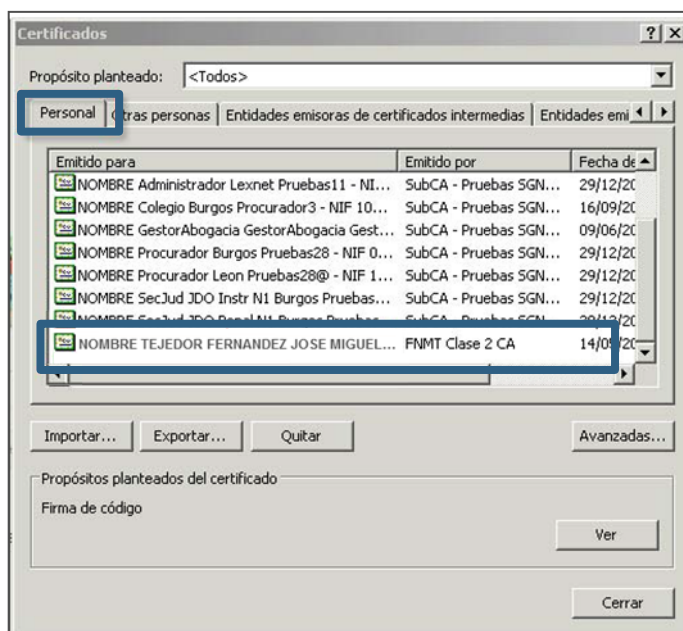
Certificados

? X

Propósito planteado: <Todos>

Personal | Otras personas | Entidades emisoras de certificados intermedias | Entidades emi

| Emitido para | Emitido por | Fecha de |
|---|---|---|
| NOMBRE Administrador Lexnet Pruebas11 - NI... | SubCA - Pruebas SGN... | 29/12/20 |
| NOMBRE Colegio Burgos Procurador3 - NIF 10... | SubCA - Pruebas SGN... | 16/09/20 |
| NOMBRE GestorAbogacia GestorAbogacia Gest... | SubCA - Pruebas SGN... | 09/06/20 |
| NOMBRE Procurador Burgos Pruebas28 - NIF 0... | SubCA - Pruebas SGN... | 29/12/20 |
| NOMBRE Procurador Leon Pruebas28@ - NIF 1... | SubCA - Pruebas SGN... | 29/12/20 |
| NOMBRE SecJud JDO Instr N1 Burgos Pruebas... | SubCA - Pruebas SGN... | 29/12/20 |
| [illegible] | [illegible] | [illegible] |
| NOMBRE TEJEDOR FERNANDEZ JOSE MIGUEL... | FNMT Clase 2 CA | 14/09/20 |

Importar... Exportar... Quitar Avanzadas...

Propósitos planteados del certificado

Firma de código

Ver

Cerrar